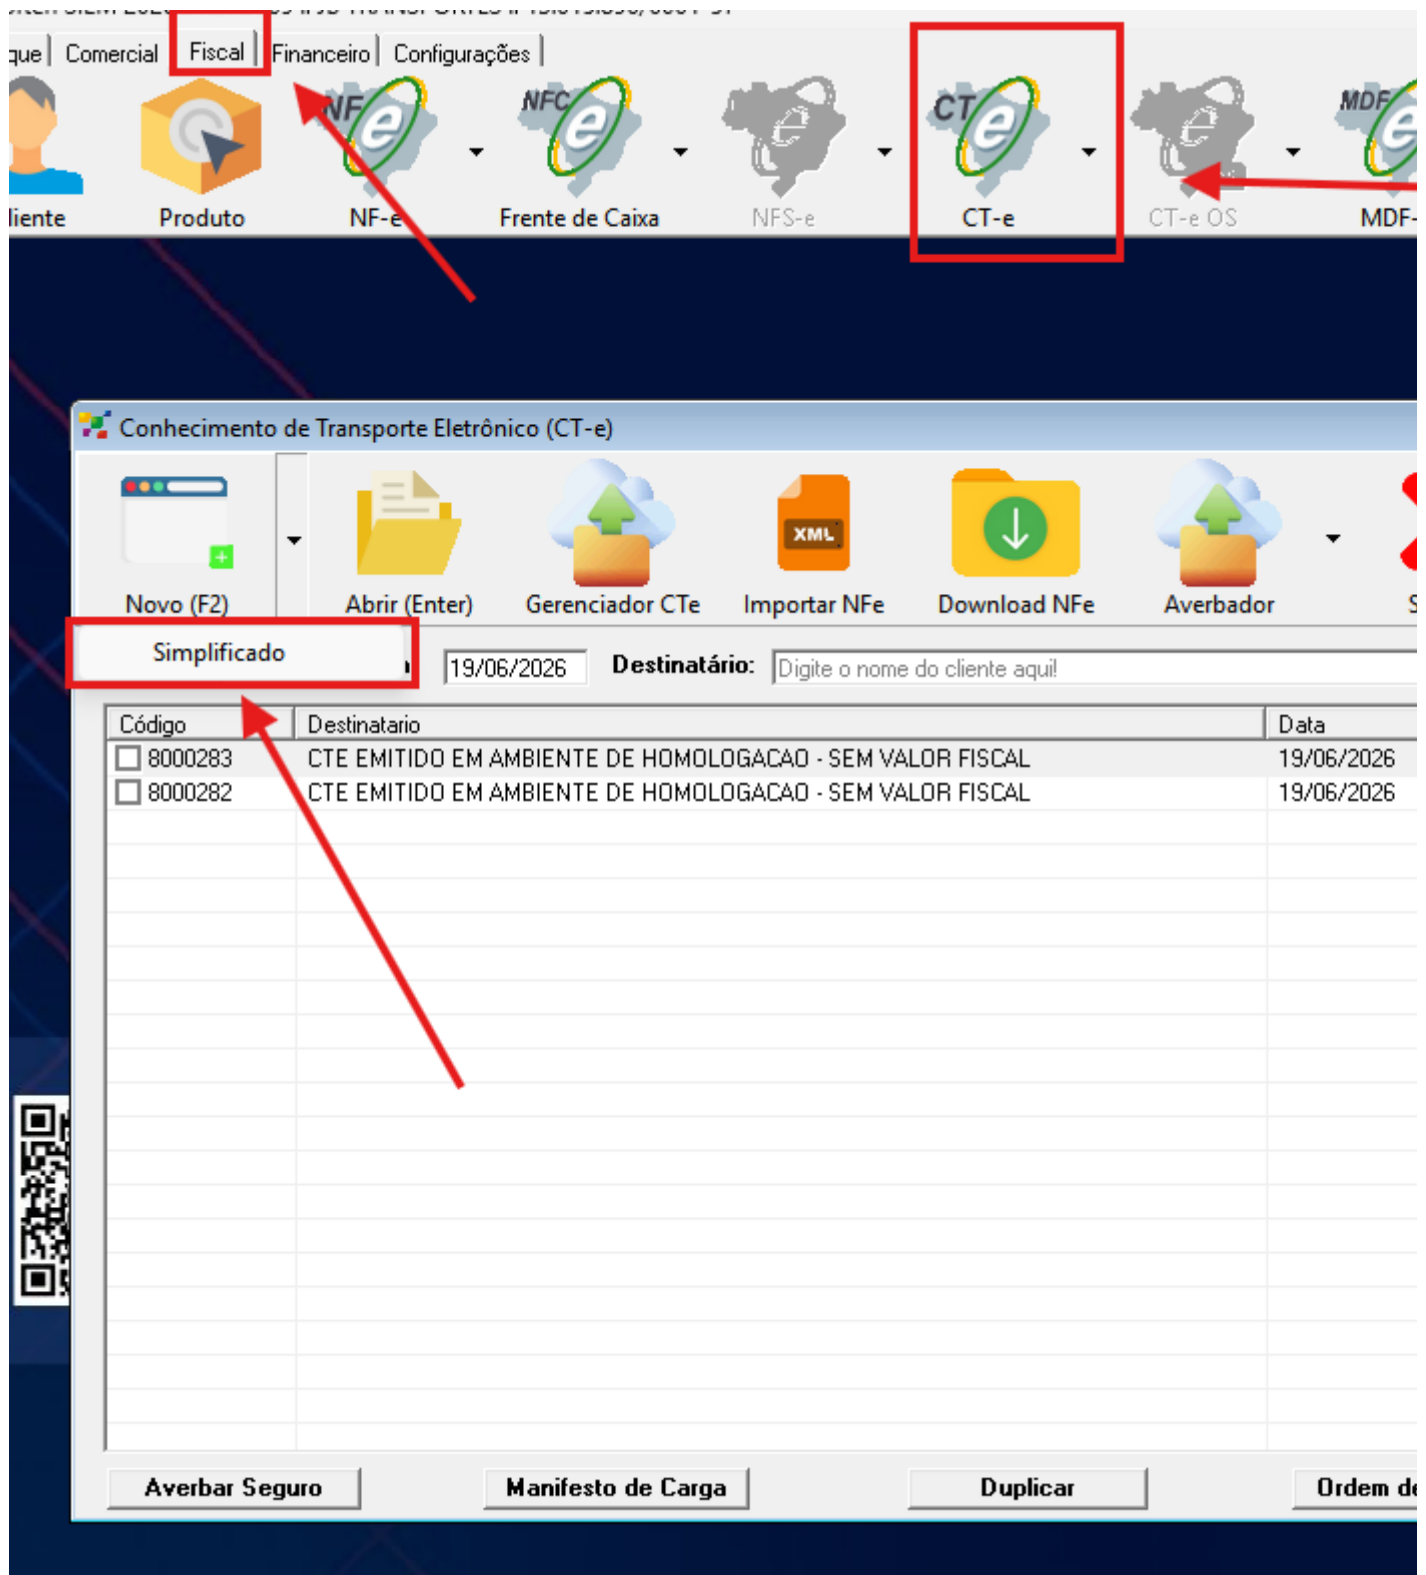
que | Comercial | Fiscal | Financeiro | Configurações |

liente
Produto
NF-e
Frente de Caixa
NFS-e
CT-e
CT-e OS
MDF-

Conhecimento de Transporte Eletrônico (CT-e)

Novo (F2)
Abrir (Enter)
Gerenciador CTe
Importar NFe
Download NFe
Averbador

Simplificado

19/06/2026 Destinatário: Digite o nome do cliente aqui!

| Código | Destinatario | Data |
|---|---|---|
| 8000283 | CTE EMITIDO EM AMBIENTE DE HOMOLOGACAO - SEM VALOR FISCAL | 19/06/2026 |
| 8000282 | CTE EMITIDO EM AMBIENTE DE HOMOLOGACAO - SEM VALOR FISCAL | 19/06/2026 |

Averbar Seguro
Manifesto de Carga
Duplicar
Ordem de